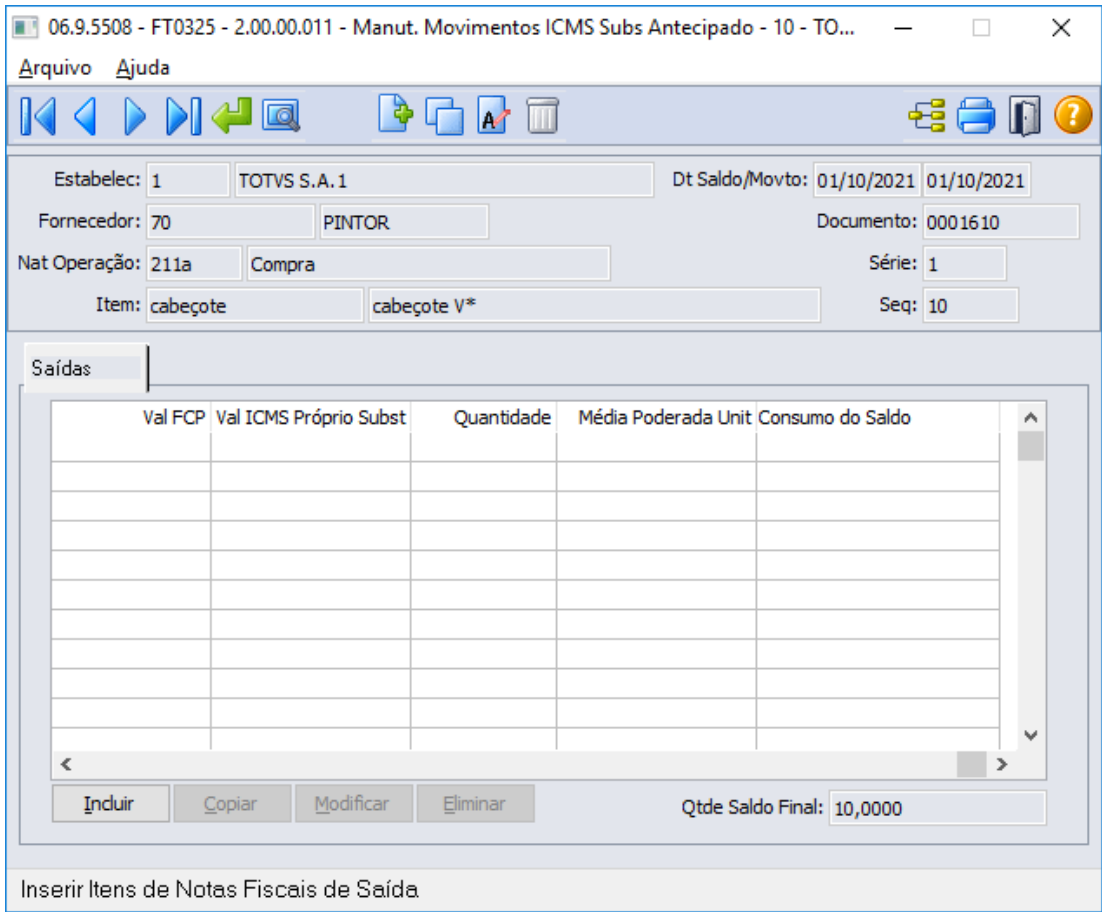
06.9.5508 - FT0325 - 2.00.00.011 - Manut. Movimentos ICMS Subs Antecipado - 10 - TO...

Arquivo Ajuda

Estabelec: 1 TOTVS S.A. 1
Dt Saldo/Movto: 01/10/2021 01/10/2021
Fornecedor: 70 PINTOR
Documento: 0001610
Nat Operação: 211a Compra
Série: 1
Item: cabeçote cabeçote V*
Seq: 10

Saídas

| Val FCP | Val ICMS Próprio Subst | Quantidade | Média Poderada Unit | Consumo do Saldo |
|---|---|---|---|---|
| | | | | |

Incluir Copiar Modificar Eliminar

Qtde Saldo Final: 10,0000

Inserir Itens de Notas Fiscais de Saída